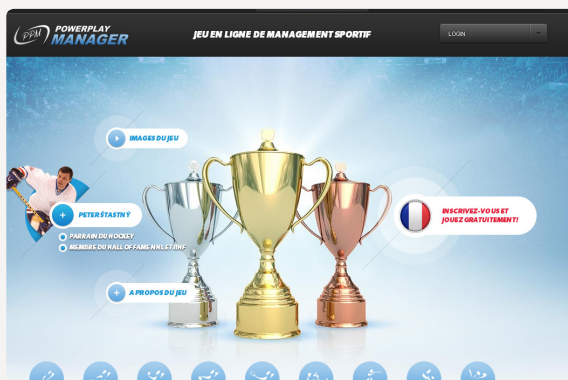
PPM POWERPLAY MANAGER

JEU EN LIGNE DE MANAGEMENT SPORTIF

LOGIN

IMAGES DU JEU

PETER ŠTASTNÝ

PARRAIN DU HOCKEY

MEMBRE DU HALL OF FAME NHL ET IIHF

INSCRIVEZ-VOUS ET JOUEZ GRATUITEMENT!

A PROPOS DU JEU